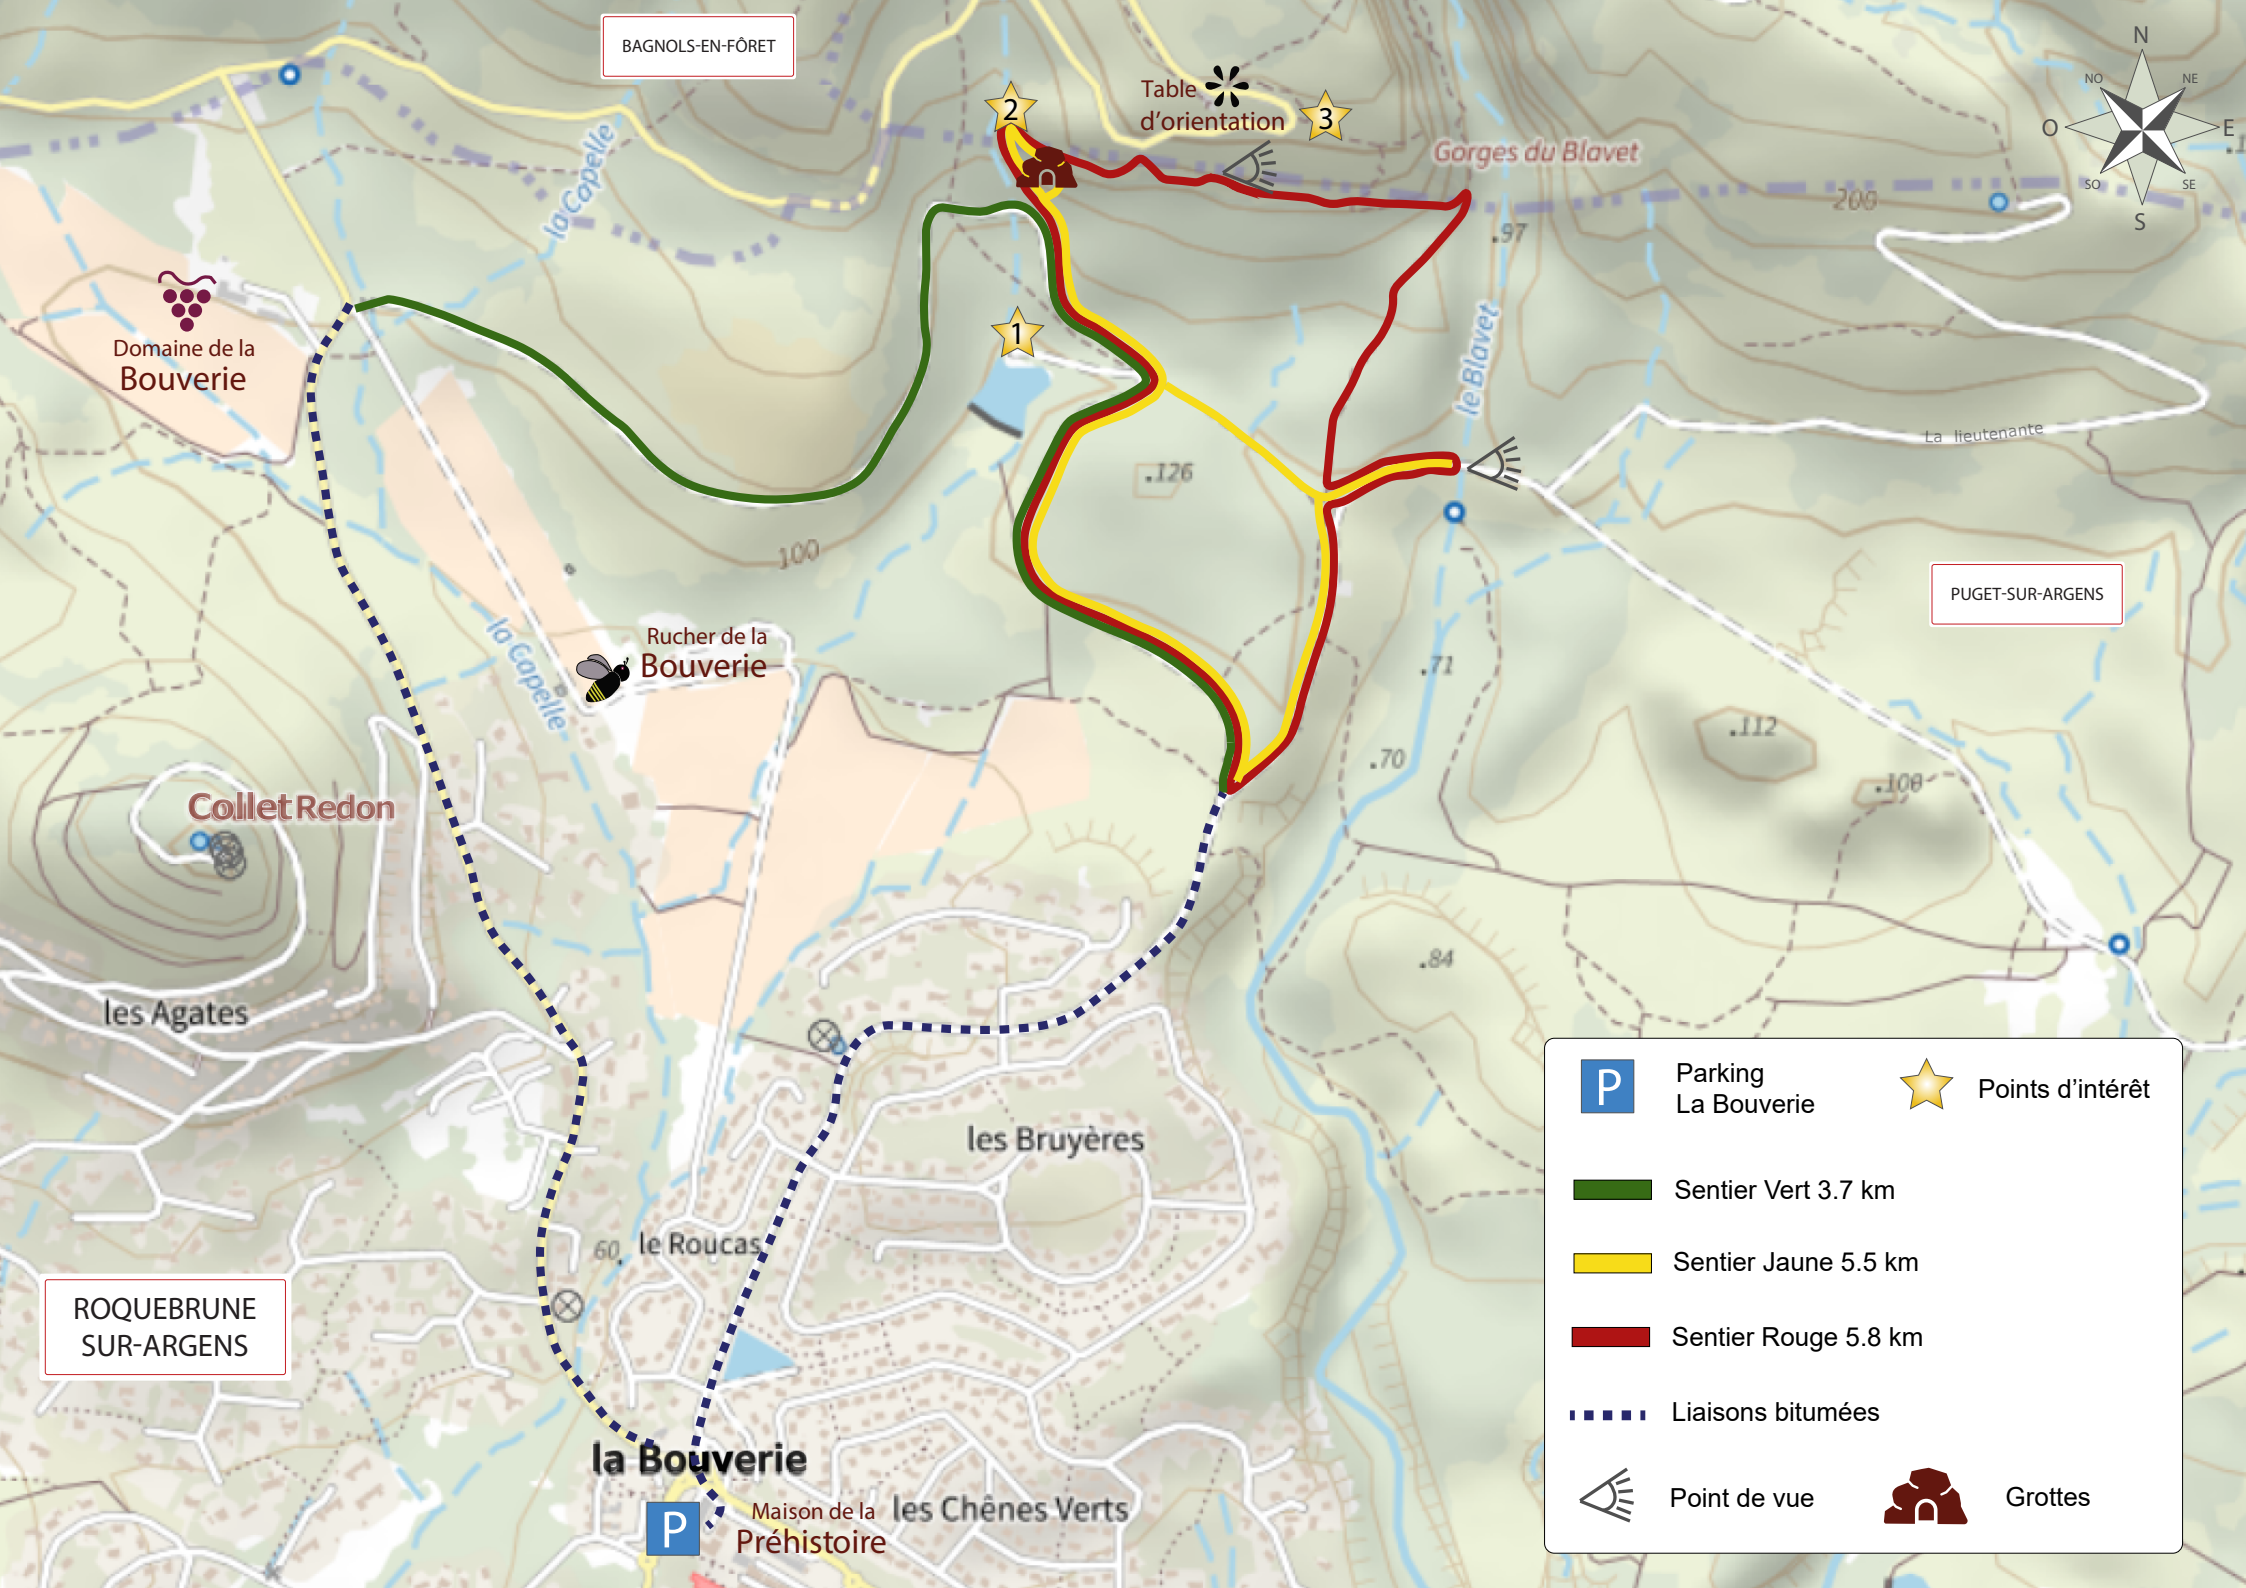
BAGNOLS-EN-FÔRET

Table d'orientation

2

3

Gorges du Blavet

N
NO
NE
O
E
SO
SE
S

200

.97

la Capelle

Domaine de la Bouverie

1

le Blavet

La lieutenante

.126

100

PUGET-SUR-ARGENS

Rucher de la Bouverie

la Capelle

.71

.112

.70

.108

Collet Redon

.84

les Agates

les Bruyères

60

le Roucas

ROQUEBRUNE SUR-ARGENS

la Bouverie

P

Maison de la Préhistoire

les Chênes Verts

| P | Parking La Bouverie | | Points d'intérêt |
|---|---|---|---|
| | Sentier Vert 3.7 km | | |
| | Sentier Jaune 5.5 km | | |
| | Sentier Rouge 5.8 km | | |
| | Liaisons bitumées | | |
| | Point de vue | | Grottes |